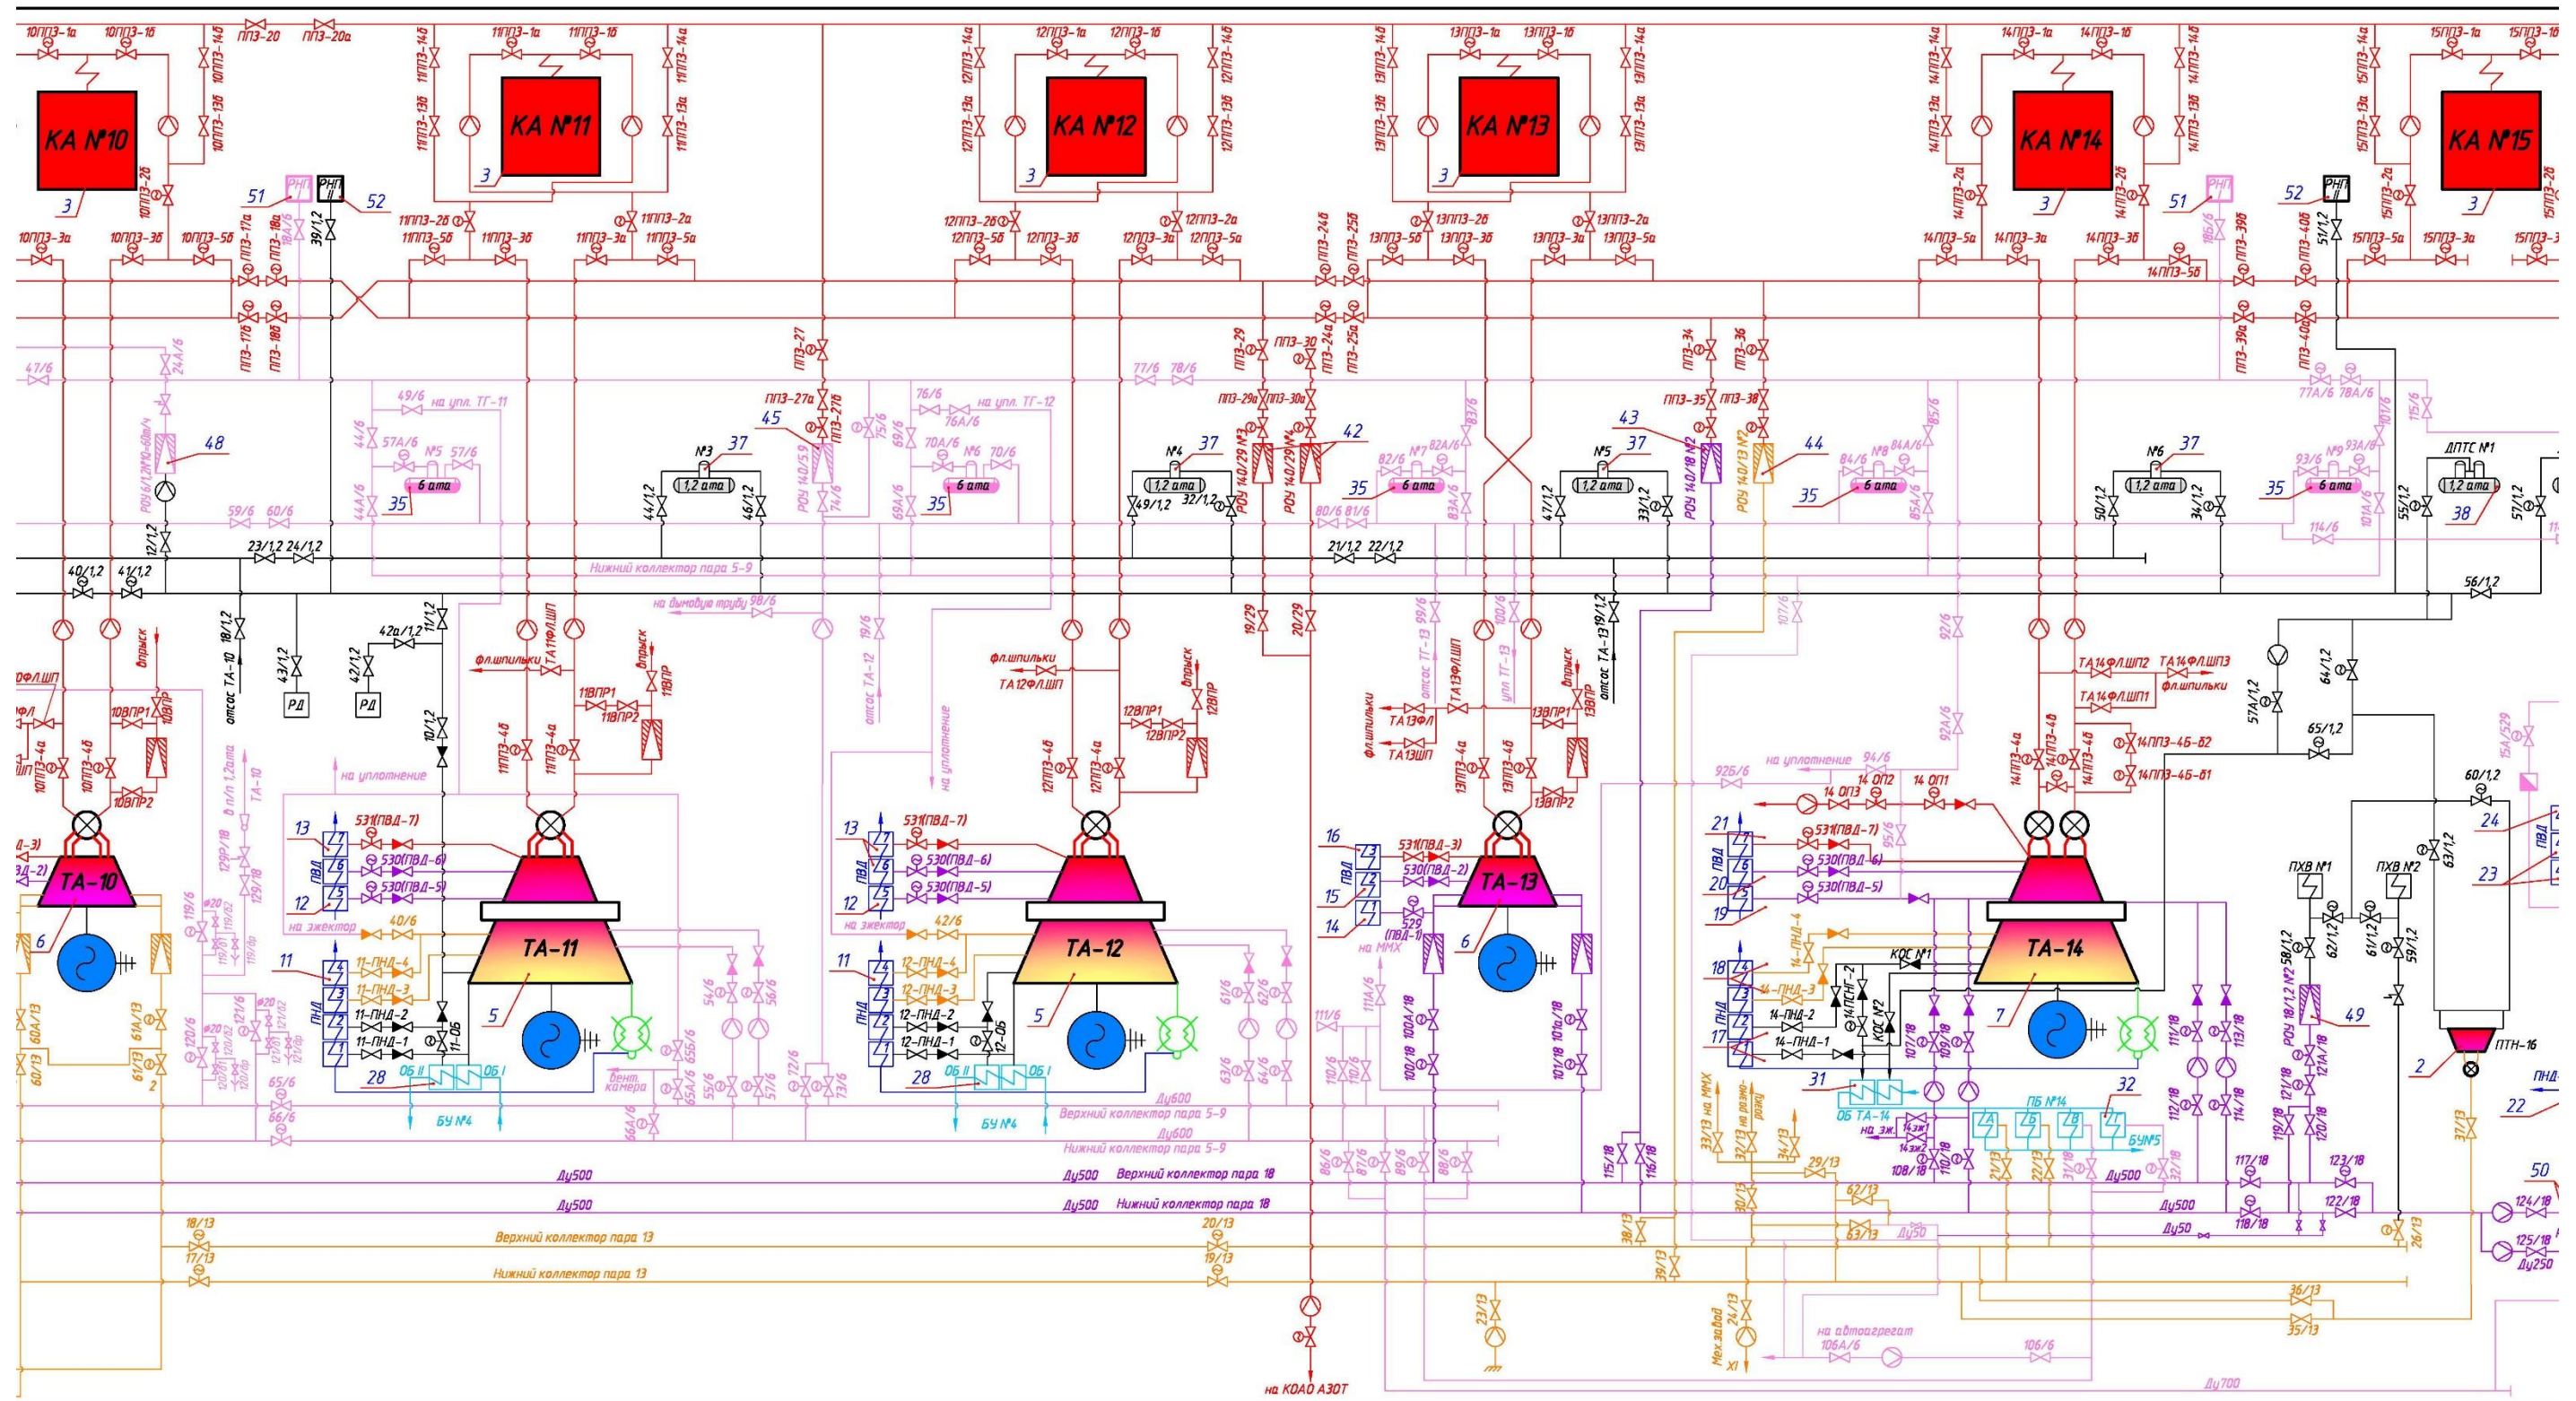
КА №10

КА №11

КА №12

КА №13

КА №14

КА №15

ТА-10

ТА-11

ТА-12

ТА-13

ТА-14

10ППЗ-1а 10ППЗ-1б ППЗ-20 ППЗ-20а 11ППЗ-1а 11ППЗ-1б 12ППЗ-1а 12ППЗ-1б 13ППЗ-1а 13ППЗ-1б 14ППЗ-1а 14ППЗ-1б 15ППЗ-1а 15ППЗ-1б

РНП 51 52 РНП 51 52 РНП

Нижний коллектор пара 5-9

на дымовую трубу

на уплотнение

на упл. ТГ-11

на упл. ТГ-12

ДПТС №1

№3 №4 №5 №6 №5 №6 №7 №8 №9

1,2 ата

6 ата

РОУ 140/59

РОУ 140/29 №3

РОУ 140/29 №4

РОУ 140/18 №2

РОУ 140/13 №2

РОУ 6/1,2 (10-60т/ч)

РОУ 18/1,2 №2

отсос ТА-10

отсос ТА-12

отсос ТА-13

упл ТГ-13

отсос ТГ-13

фл.шпильки

ТА11ФЛ.ШП

ТА12ФЛ.ШП

ТА13ФЛ

ТА13ШП

ТА13ФЛ.ШП

ТА14ФЛ.ШП1

ТА14ФЛ.ШП2

ТА14ФЛ.ШП3

впрыск

РД

ПВД ПНД

531(ПВД-7)

530(ПВД-6)

530(ПВД-5)

531(ПВД-3)

530(ПВД-2)

529 (ПВД-1)

на эжектор

11-ПНД-4 11-ПНД-3 11-ПНД-2 11-ПНД-1

12-ПНД-4 12-ПНД-3 12-ПНД-2 12-ПНД-1

14-ПНД-4 14-ПНД-3 14-ПНД-2 14-ПНД-1

КОС №1 КОС №2

14 ОП1 14 ОП2 14 ОП3

ОБ II ОБ I

БУ №4

ОБ ТА-14

ПБ №14

БУ№5

вент. камера

ПХВ №1 ПХВ №2

ПТН-16

ПНД

ПВД

Ду600

Верхний коллектор пара 5-9

Ду600

Нижний коллектор пара 5-9

Ду500

Верхний коллектор пара 18

Ду500

Нижний коллектор пара 18

Верхний коллектор пара 13

Нижний коллектор пара 13

Ду50

Ду250

Ду700

на ММХ

на разморозку

на КОАО АЗОТ

Мех.завод

на автоагрегат

в п/п 1,2ата

ТА-10

3 3 3 3 3 3 5 5 6 6 7 11 11 12 12 13 13 14 15 16 17 18 19 20 21 22 23 24 28 28 31 32 35 35 35 35 35 37 37 37 37 38 42 43 44 45 48 49 50 2